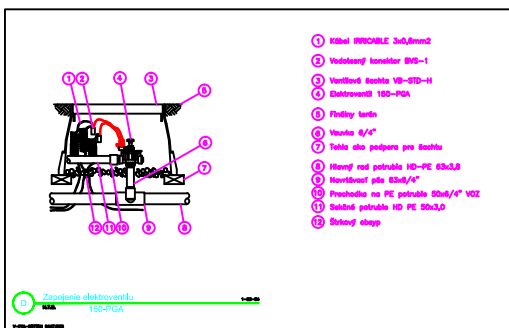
1 Kábel IRRICABLE 3x0,8mm2
2 Vodotesný konektor BVS-1
3 Ventilová šachta VB-STD-H
4 Elektroventil 150-PGA
5 Finálny terén
6 Vsuvka 6/4"
7 Tehla ako podpera pre šachtu
8 Hlavný rad potrubia HD-PE 63x3,8
9 Navrtávací pás 63x6/4"
10 Prechodka na PE potrubie 50x6/4" VOZ
11 Sekčné potrubie HD PE 50x3,0
12 Štrkový obsyp

1 2 4 3 5 6 7 12 11 10 9 8

D
Zapojenie elektroventilu
150-PGA
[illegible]
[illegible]
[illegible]